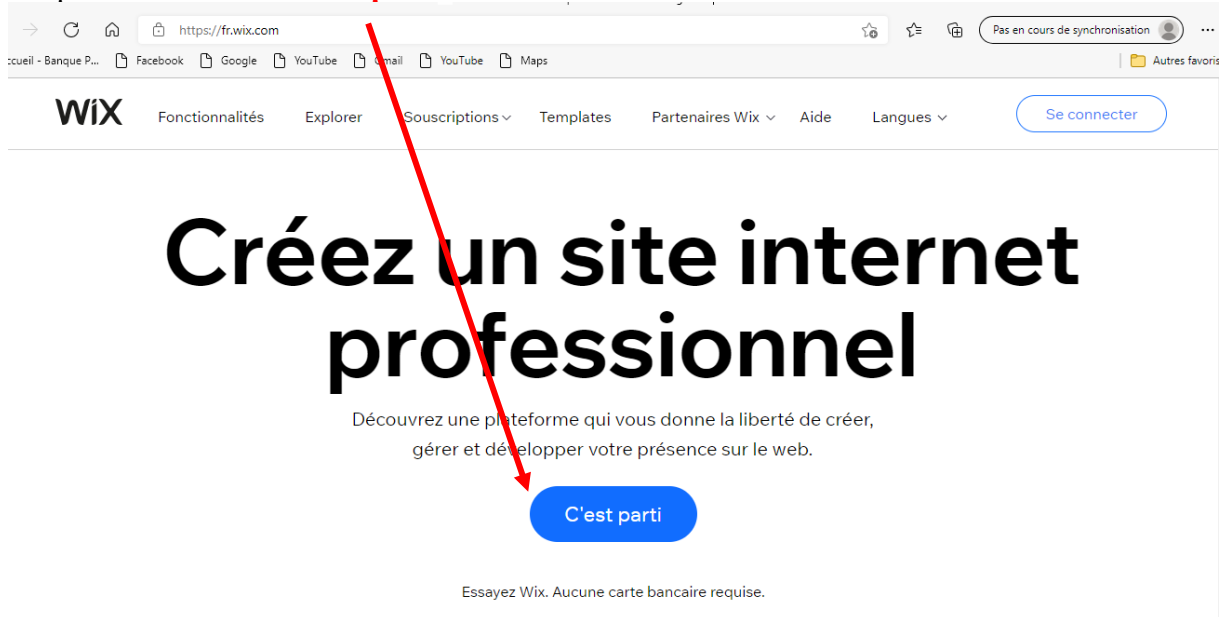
https://fr.wix.com

Pas en cours de synchronisation

ccueil - Banque P... Facebook Google YouTube Gmail YouTube Maps

Autres favoris

WiX Fonctionnalités Explorer Souscriptions Templates Partenaires Wix Aide Langues

Se connecter

Créez un site internet professionnel

Découvrez une plateforme qui vous donne la liberté de créer, gérer et développer votre présence sur le web.

C'est parti

Essayez Wix. Aucune carte bancaire requise.